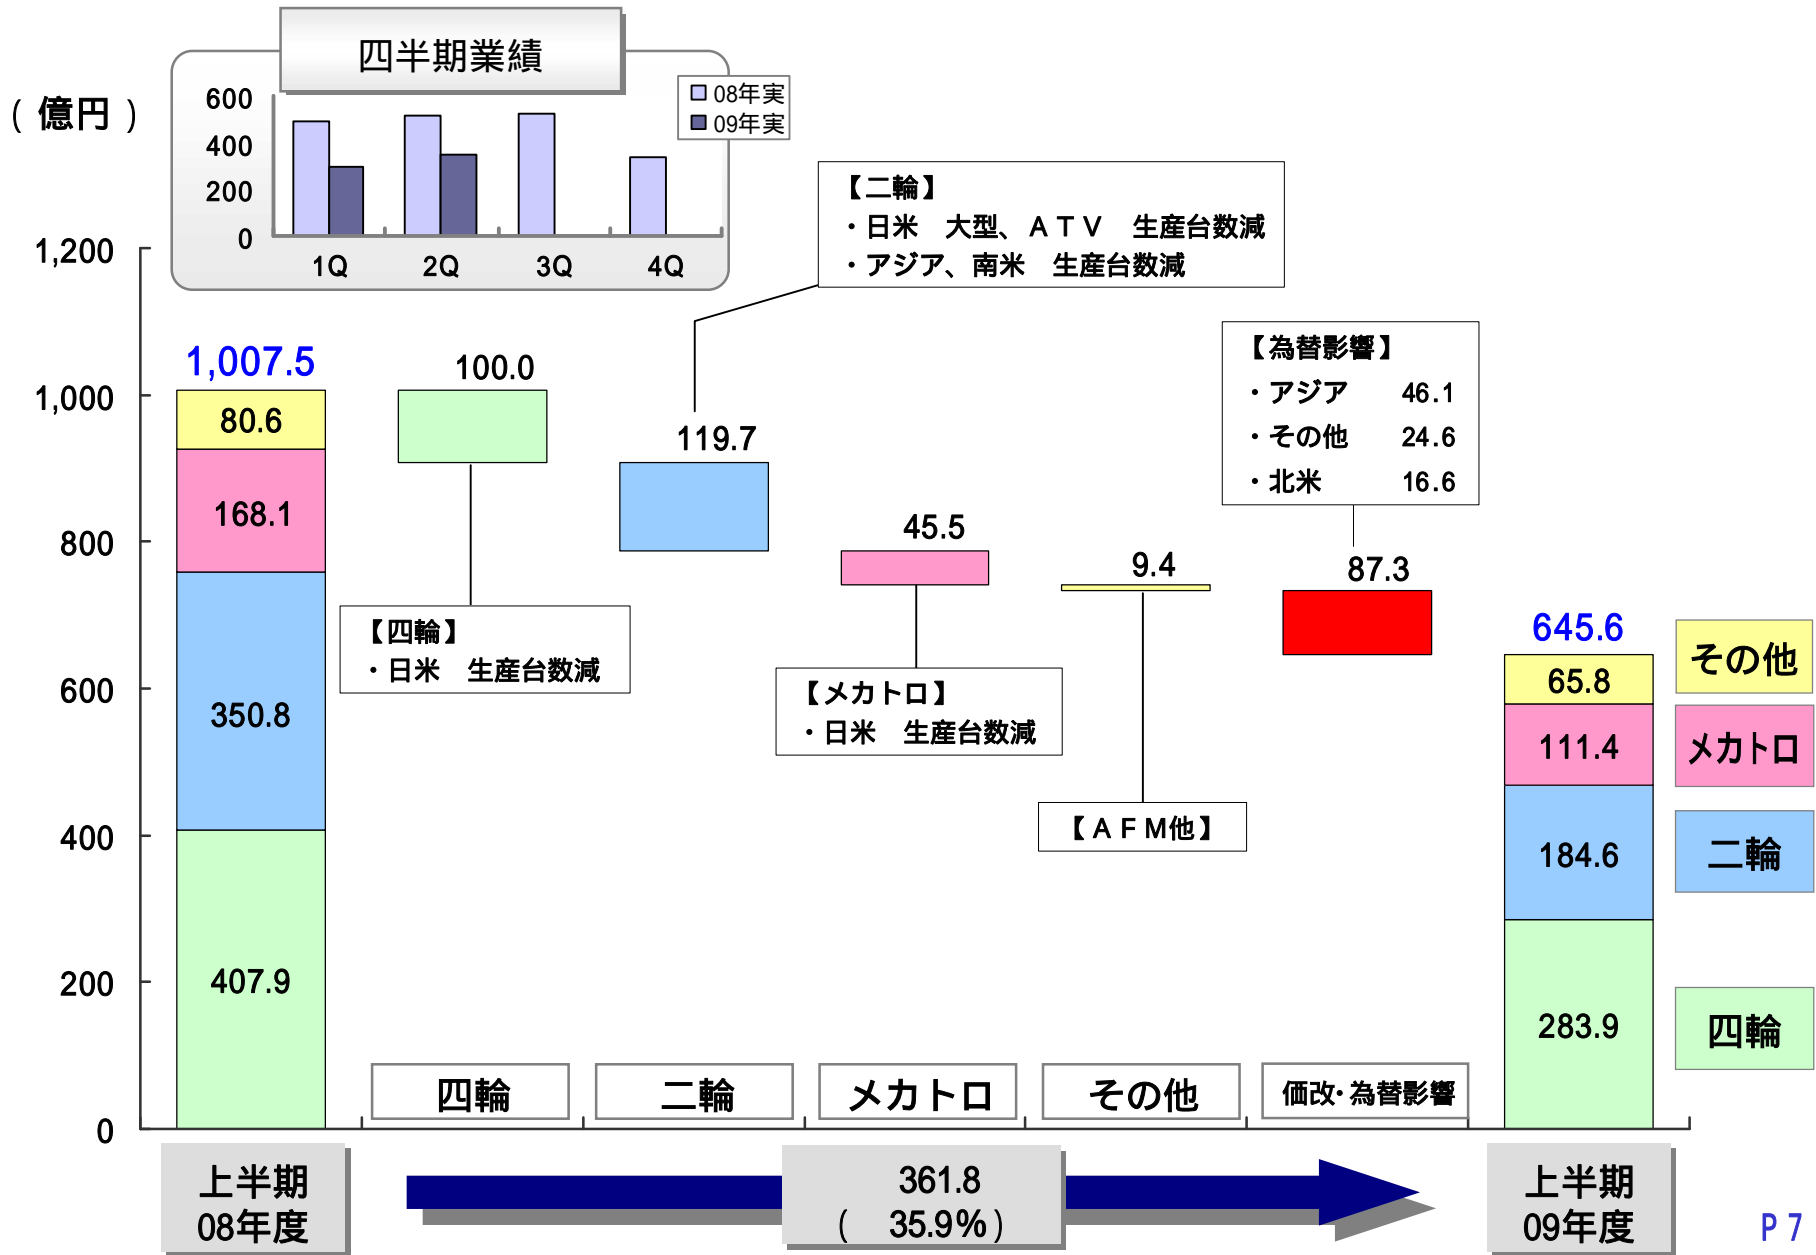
四半期業績

600
400
200
0
1Q
2Q
3Q
4Q

08年実
09年実

（億円）

1,200
1,000
800
600
400
200
0

1,007.5
80.6
168.1
350.8
407.9

100.0
119.7
45.5
9.4
87.3

【二輪】
・日米　大型、ＡＴＶ　生産台数減
・アジア、南米　生産台数減

【為替影響】
・アジア　46.1
・その他　24.6
・北米　16.6

【四輪】
・日米　生産台数減

【メカトロ】
・日米　生産台数減

【ＡＦＭ他】

645.6
65.8
111.4
184.6
283.9

その他
メカトロ
二輪
四輪

四輪
二輪
メカトロ
その他
価改･為替影響

上半期
08年度

361.8
（　35.9%）

上半期
09年度

P７